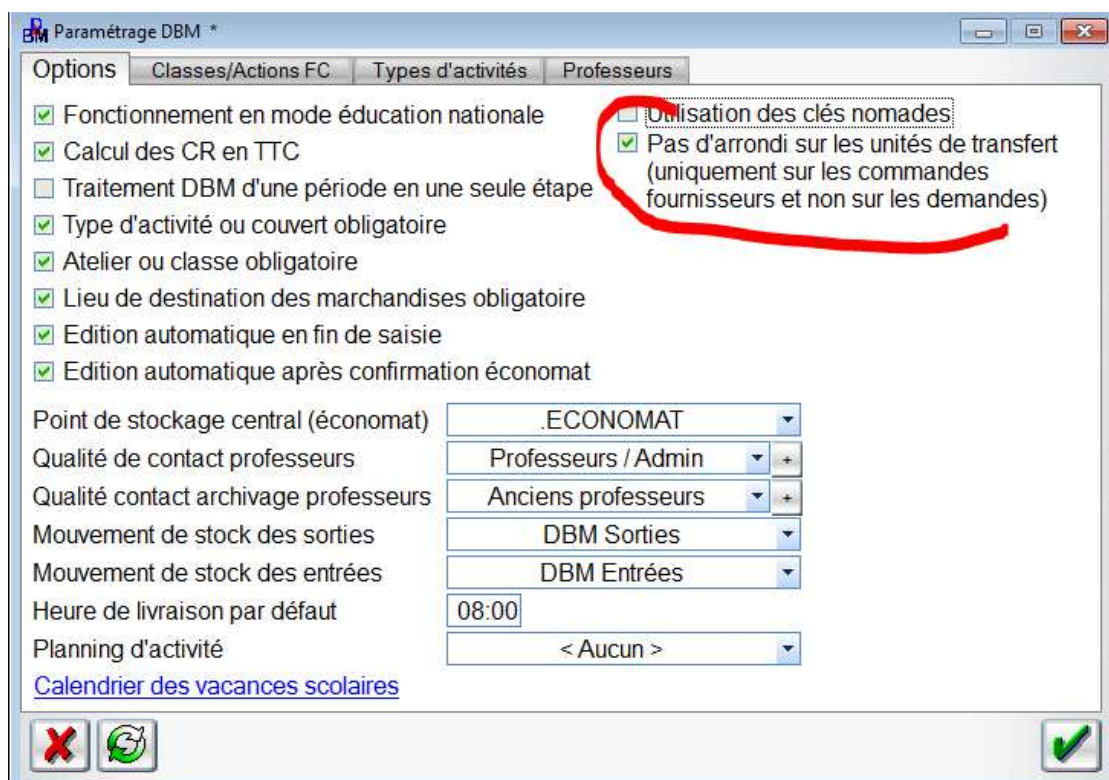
Paramétrage DBM *

Options | Classes/Actions FC | Types d'activités | Professeurs

☑ Fonctionnement en mode éducation nationale
☑ Calcul des CR en TTC
☐ Traitement DBM d'une période en une seule étape
☑ Type d'activité ou couvert obligatoire
☑ Atelier ou classe obligatoire
☑ Lieu de destination des marchandises obligatoire
☑ Edition automatique en fin de saisie
☑ Edition automatique après confirmation économat

☐ Utilisation des clés nomades
☑ Pas d'arrondi sur les unités de transfert (uniquement sur les commandes fournisseurs et non sur les demandes)

Point de stockage central (économat) .ECONOMAT
Qualité de contact professeurs Professeurs / Admin +
Qualité contact archivage professeurs Anciens professeurs +
Mouvement de stock des sorties DBM Sorties
Mouvement de stock des entrées DBM Entrées
Heure de livraison par défaut 08:00
Planning d'activité < Aucun >
Calendrier des vacances scolaires